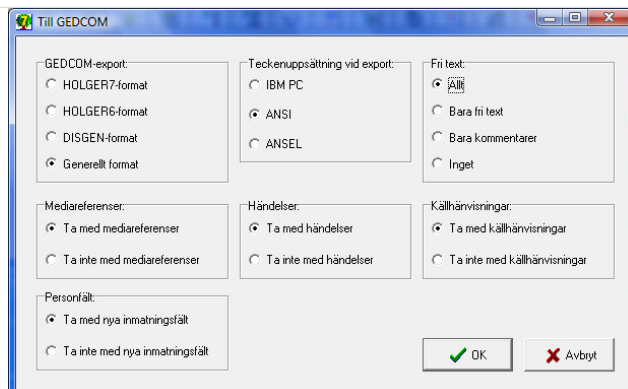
Till GEDCOM

GEDCOM-export:
HOLGER7-format
HOLGER6-format
DISGEN-format
Generellt format

Teckenuppsättning vid export:
IBM PC
ANSI
ANSEL

Fri text:
Allt
Bara fri text
Bara kommentarer
Inget

Mediareferenser:
Ta med mediareferenser
Ta inte med mediareferenser

Händelser:
Ta med händelser
Ta inte med händelser

Källhänvisningar:
Ta med källhänvisningar
Ta inte med källhänvisningar

Personfält:
Ta med nya inmatningsfält
Ta inte med nya inmatningsfält

OK
Avbryt